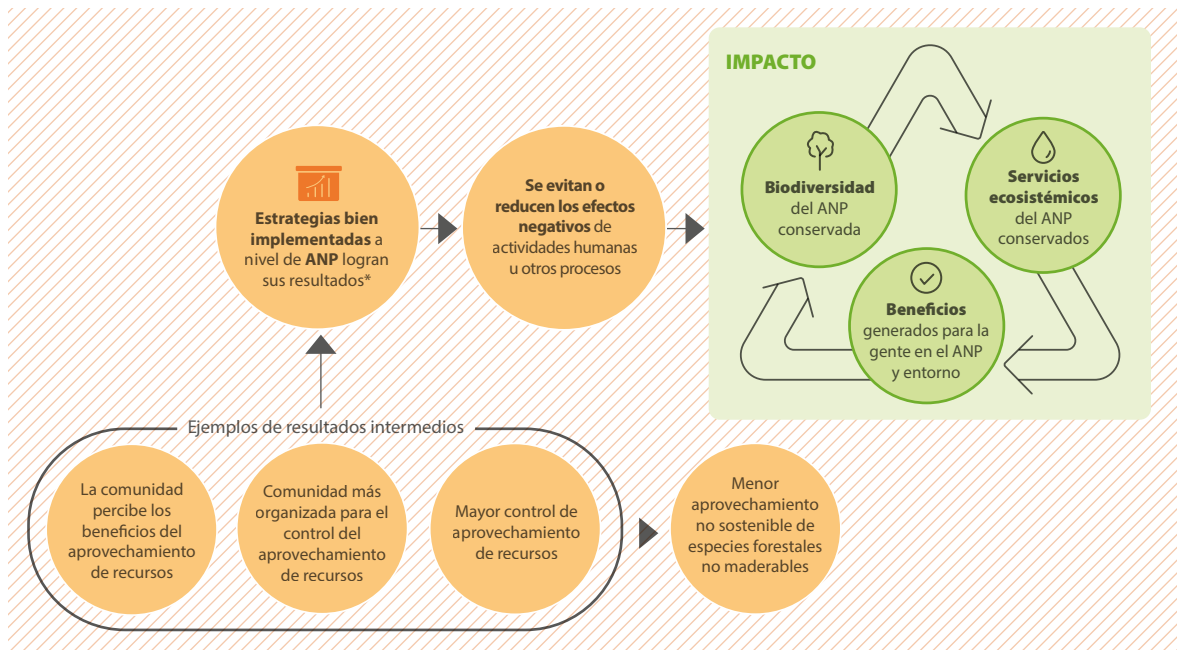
IMPACTO

Estrategias bien implementadas a nivel de ANP logran sus resultados*

Se evitan o reducen los efectos negativos de actividades humanas u otros procesos

Biodiversidad del ANP conservada

Servicios ecosistémicos del ANP conservados

Beneficios generados para la gente en el ANP y entorno

Ejemplos de resultados intermedios

La comunidad percibe los beneficios del aprovechamiento de recursos

Comunidad más organizada para el control del aprovechamiento de recursos

Mayor control de aprovechamiento de recursos

Menor aprovechamiento no sostenible de especies forestales no maderables